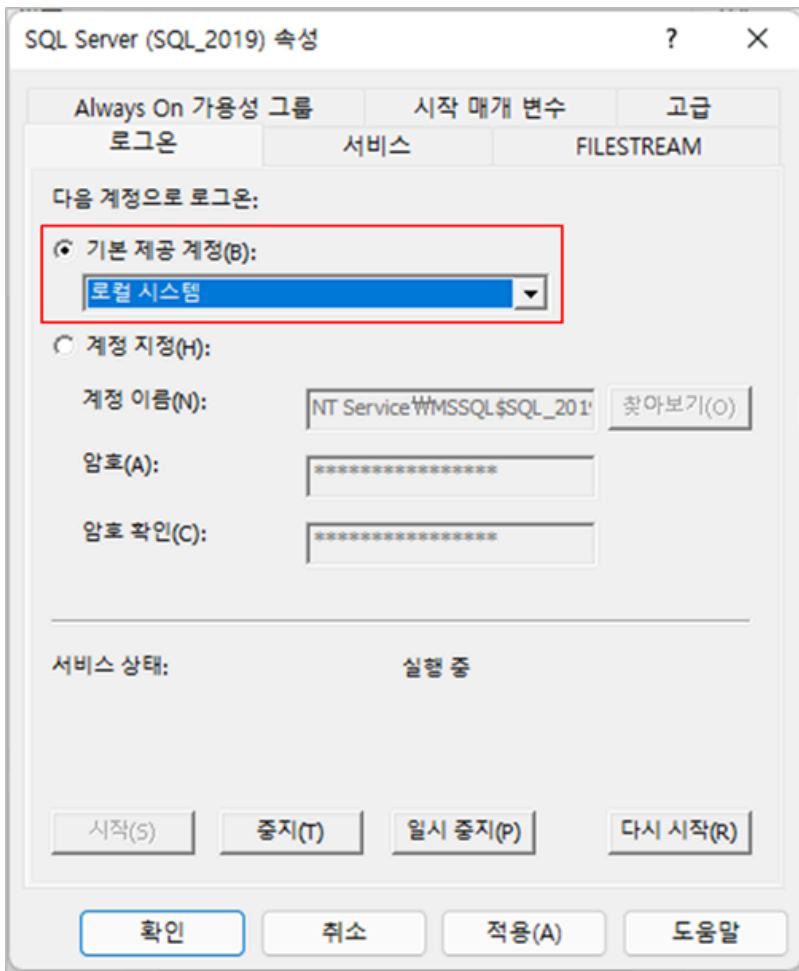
SQL Server (SQL_2019) 속성 ? ×

Always On 가용성 그룹 시작 매개 변수 고급
로그온 서비스 FILESTREAM

다음 계정으로 로그온:

기본 제공 계정(B):
로컬 시스템

계정 지정(H):

계정 이름(N): NT Service₩MSSQL$SQL_201 찾아보기(O)

암호(A): ****************

암호 확인(C): ****************

서비스 상태: 실행 중

시작(S) 중지(T) 일시 중지(P) 다시 시작(R)

확인 취소 적용(A) 도움말